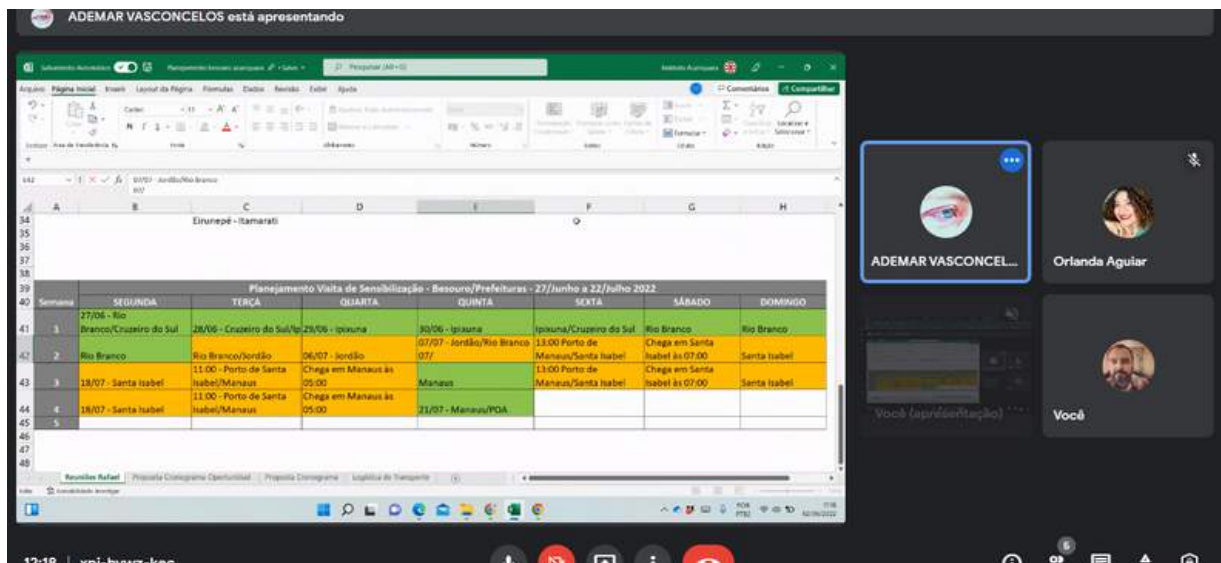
ADEMAR VASCONCELOS está apresentando

Salvamento Automático Planejamento besouro acaraguas - Salvo Pesquisar (Alt+G)

Arquivo Página Inicial Inserir Layout da Página Fórmulas Dados Revisão Exibir Ajuda Comentários Compartilhar

07/07 - Jordão/Rio Branco

Eirunepé - Itamarati

| Semana | SEGUNDA | TERÇA | QUARTA | QUINTA | SEXTA | SÁBADO | DOMINGO |
|---|---|---|---|---|---|---|---|
| 1 | 27/06 - Rio Branco/Cruzeiro do Sul | 28/06 - Cruzeiro do Sul/Ip | 29/06 - Ipixuna | 30/06 - Ipixuna | Ipixuna/Cruzeiro do Sul | Rio Branco | Rio Branco |
| 2 | Rio Branco | Rio Branco/Jordão | 06/07 - Jordão | 07/07 - Jordão/Rio Branco 07/ | 13:00 Porto de Manaus/Santa Isabel | Chega em Santa Isabel às 07:00 | Santa Isabel |
| 3 | 18/07 - Santa Isabel | 11:00 - Porto de Santa Isabel/Manaus | Chega em Manaus às 05:00 | Manaus | 13:00 Porto de Manaus/Santa Isabel | Chega em Santa Isabel às 07:00 | Santa Isabel |
| 4 | 18/07 - Santa Isabel | 11:00 - Porto de Santa Isabel/Manaus | Chega em Manaus às 05:00 | 21/07 - Manaus/POA | | | |
| 5 | | | | | | | |

Planejamento Visita de Sensibilização - Besouro/Prefeituras - 27/Junho a 22/Julho 2022

Reuniões Rafael | Proposta Cronograma Oportunidad | Proposta Cronograma | Logística de Transporte

ADEMAR VASCONCEL...
Orlanda Aguiar
Você (apresentação)
Você

12:18 | xpj-bvwz-kqc